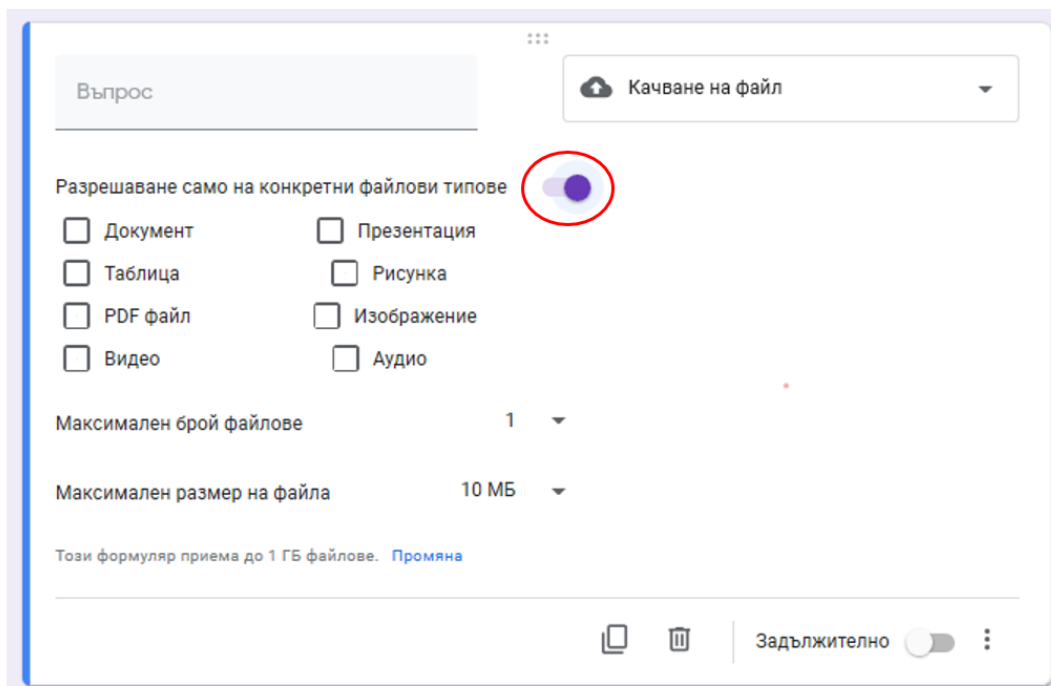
Въпрос

Качване на файл

Разрешаване само на конкретни файлови типове

Документ
Презентация
Таблица
Рисунка
PDF файл
Изображение
Видео
Аудио

Максимален брой файлове 1

Максимален размер на файла 10 МБ

Този формуляр приема до 1 ГБ файлове. Промяна

Задължително